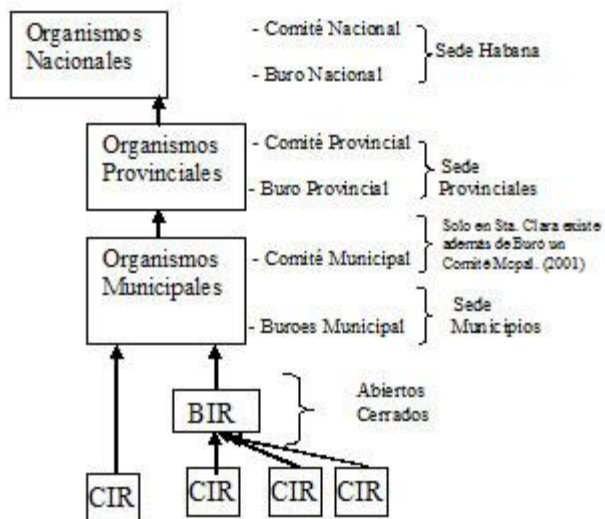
Organismos Nacionales

- Comité Nacional
- Buro Nacional
Sede Habana

Organismos Provinciales

- Comité Provincial
- Buro Provincial
Sede Provinciales

Organismos Municipales

- Comité Municipal
Solo en Sta. Clara existe ademas de Buro un Comité Mopal. (2001)

- Buroes Municipal
Sede Municipios

BIR
Abiertos
Cerrados

CIR
CIR
CIR
CIR